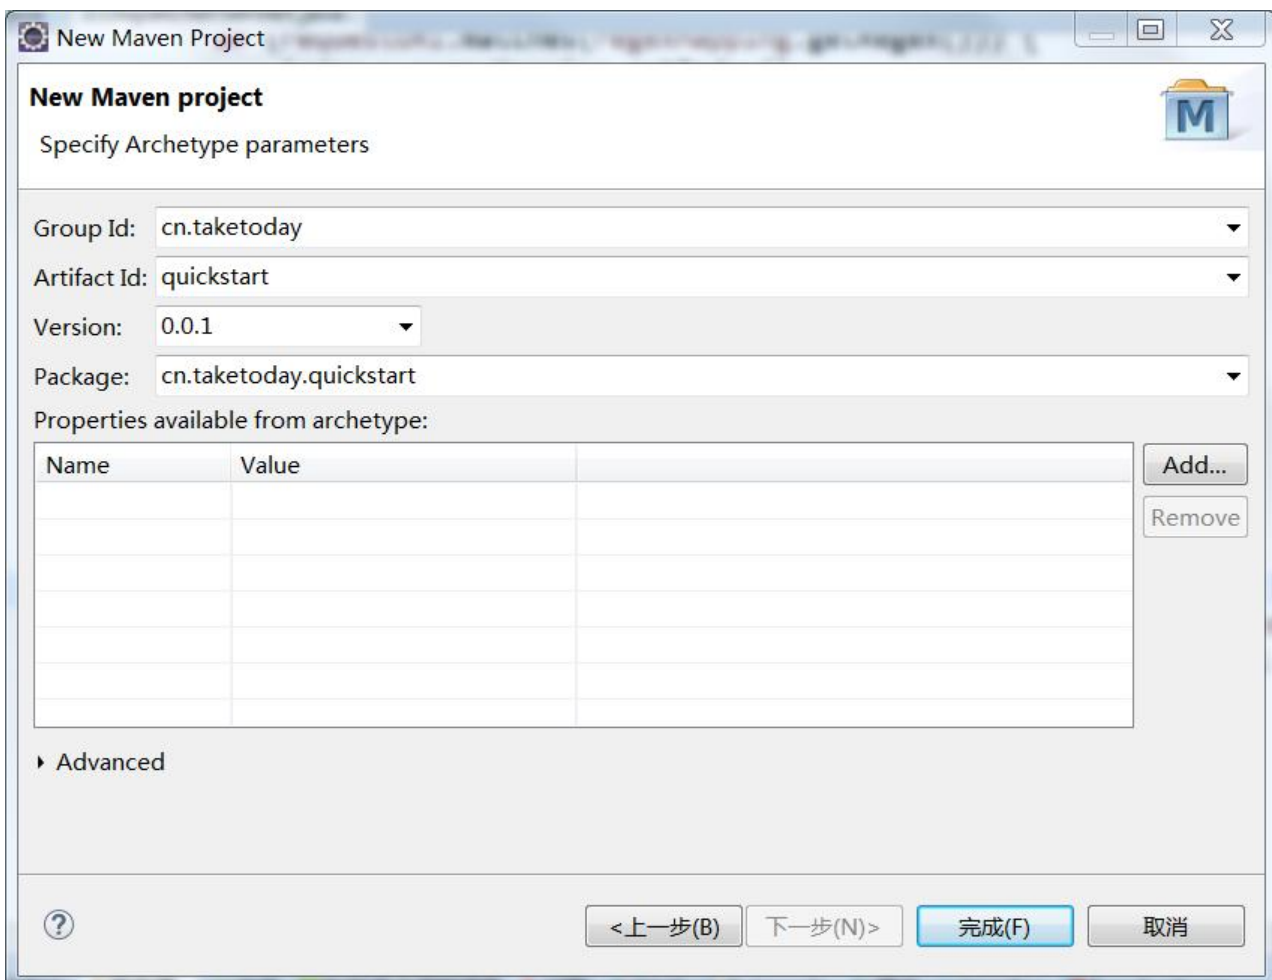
New Maven Project

New Maven project

Specify Archetype parameters

M

Group Id: cn.taketoday

Artifact Id: quickstart

Version: 0.0.1

Package: cn.taketoday.quickstart

Properties available from archetype:

| Name | Value | |
|---|---|---|
| | | |

Add...

Remove

Advanced

?

<上一步(B)

下一步(N)>

完成(F)

取消